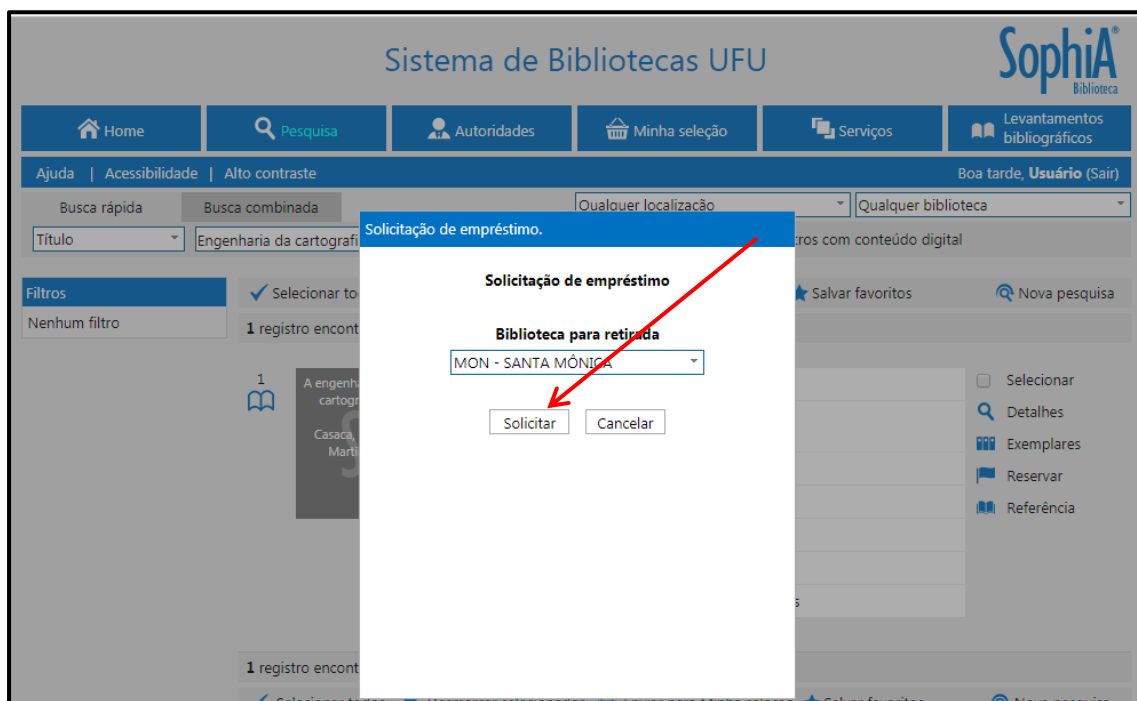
Sistema de Bibliotecas UFU

SophiA® Biblioteca

Home | Pesquisa | Autoridades | Minha seleção | Serviços | Levantamentos bibliográficos

Ajuda | Acessibilidade | Alto contraste

Boa tarde, **Usuário** (Sair)

Busca rápida | Busca combinada

Qualquer localização | Qualquer biblioteca

Título | Engenharia da cartografi

tros com conteúdo digital

Filtros

Nenhum filtro

Selecionar to

Salvar favoritos

Nova pesquisa

1 registro encont

1

A engenh cartogr

Casaca, Marti

Selecionar

Detalhes

Exemplares

Reservar

Referência

s

1 registro encont

Solicitação de empréstimo.

Solicitação de empréstimo

Biblioteca para retirada

MON - SANTA MÔNICA

Solicitar | Cancelar